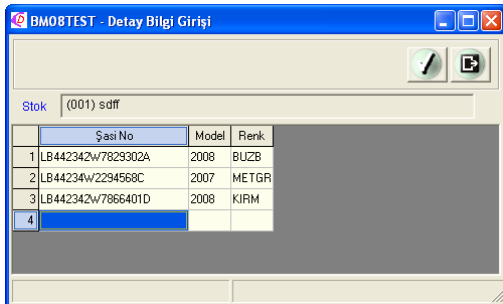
BM08TEST - Detay Bilgi Girişi

Stok (001) sdff

|   | Şasi No | Model | Renk |
|---|---|---|---|
| 1 | LB442342W7829302A | 2008 | BUZB |
| 2 | LB44234W2294568C | 2007 | METGR |
| 3 | LB442342W7866401D | 2008 | KIRM |
| 4 |  |  |  |